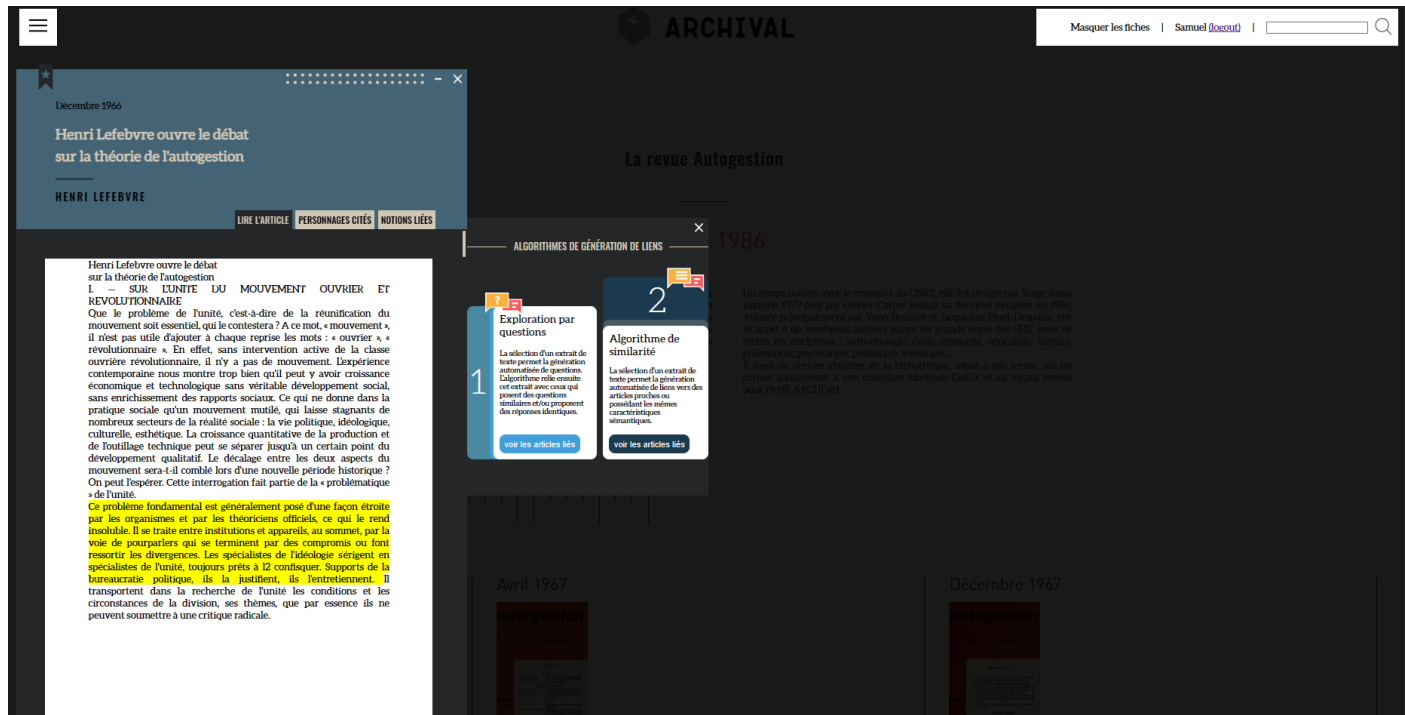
ARCHIVAL

Masquer les fiches | Samuel (logout) |

Décembre 1966

Henri Lefebvre ouvre le débat sur la théorie de l'autogestion

HENRI LEFEBVRE

LIRE L'ARTICLE PERSONNAGES CITÉS NOTIONS LIÉES

Henri Lefebvre ouvre le débat
sur la théorie de l'autogestion
I. — SUR L'UNITE DU MOUVEMENT OUVRIER ET REVOLUTIONNAIRE
Que le problème de l'unité, c'est-à-dire de la réunification du mouvement soit essentiel, qui le contestera ? A ce mot, « mouvement », il n'est pas utile d'ajouter à chaque reprise les mots : « ouvrier », « révolutionnaire ». En effet, sans intervention active de la classe ouvrière révolutionnaire, il n'y a pas de mouvement. L'expérience contemporaine nous montre trop bien qu'il peut y avoir croissance économique et technologique sans véritable développement social, sans enrichissement des rapports sociaux. Ce qui ne donne dans la pratique sociale qu'un mouvement mutilé, qui laisse stagnants de nombreux secteurs de la réalité sociale : la vie politique, idéologique, culturelle, esthétique. La croissance quantitative de la production et de l'outillage technique peut se séparer jusqu'à un certain point du développement qualitatif. Le décalage entre les deux aspects du mouvement sera-t-il comblé lors d'une nouvelle période historique ? On peut l'espérer. Cette interrogation fait partie de la « problématique » de l'unité.
Ce problème fondamental est généralement posé d'une façon étroite par les organismes et par les théoriciens officiels, ce qui le rend insoluble. Il se traite entre institutions et appareils, au sommet, par la voie de pourparlers qui se terminent par des compromis ou font ressortir les divergences. Les spécialistes de l'idéologie sérigent en spécialistes de l'unité, toujours prêts à 12 confisquer. Supports de la bureaucratie politique, ils la justifient, ils l'entretiennent. Il transportent dans la recherche de l'unité les conditions et les circonstances de la division, ses thèmes, que par essence ils ne peuvent soumettre à une critique radicale.

La revue Autogestion

1986

ALGORITHMES DE GÉNÉRATION DE LIENS

1
Exploration par questions
La sélection d'un extrait de texte permet la génération automatisée de questions. L'algorithme relie ensuite cet extrait avec ceux qui posent des questions similaires et/ou proposent des réponses identiques.
voir les articles liés

2
Algorithme de similarité
La sélection d'un extrait de texte permet la génération automatisée de liens vers des articles proches ou possédant les mêmes caractéristiques sémantiques.
voir les articles liés

Un temps publiée avec le concours du CNRS, elle fut dirigée par Serge Jonas jusqu'en 1979 puis par Olivier Corpet jusqu'à sa dernière livraison en 1986. Animée principalement par Yvon Bourdet et Jacqueline Pluet-Despatin, elle fit appel à de nombreux auteurs parmi les grands noms des SHS, issus de toutes les disciplines : anthropologie, droit, économie, éducation, histoire, philosophie, psychologie, politique, sociologie...
Il s'agit du dernier chantier de la bibliothèque, mené à son terme, sur un corpus appartenant à une collection labellisée CollEx et au corpus retenu pour l'ANR ARCHIVAL.

Avril 1967
autogestion

Décembre 1967
autogestion